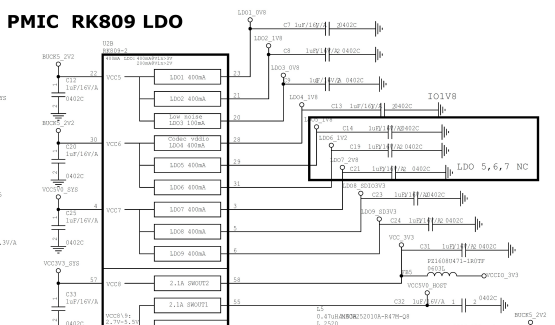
PMIC RK809 LDO

LDO1_0V8
C7 1uF/16V/A 0402C
LDO2_1V8
C8 1uF/16V/A 0402C
LDO3_0V8
C9 1uF/16V/A 0402C
LDO4_1V8
C13 1uF/16V/A 0402C
IO1V8
LDO5_1V8
C14 1uF/16V/A 0402C
LDO6_1V2
C19 1uF/16V/A 0402C
LDO7_1V8
C21 1uF/16V/A 0402C
LDO 5,6,7 NC
LDO8_SD1O3V3
C23 1uF/16V/A 0402C
LDO9_SD3V3
C24 1uF/16V/A 0402C
VCC_3V3
C31 1uF/16V/A 0402C
FB5
PZ1608U471-1R0TF
0603L
VCCIO_3V3
VCC5V0_HOST
C32 1uF/16V/A 0402C
L5
0.47uH/DFE252010A-R47M-Q8
2520
BUCK5_2V2

U1B
RK809-2
VDDA 120C 400mAF1ls>2V
100mAF1ls>2V
BUCK5_2V2
22 VCC5
C12 1uF/16V/A 0402C
BUCK5_2V2
30 VCC6
C20 1uF/16V/A 0402C
VCC5V0_SYS
C25 1uF/16V/A 0402C
4 VCC7
VCC3V3_SYS
57 VCC8
C33 1uF/16V/A 0402C
VCC9:
2.7V~5.5V

SYS
3V/A

LDO1 400mA 23
LDO2 400mA 21
Low noise LDO3 100mA 20
Codec vddio LDO4 400mA 28
LDO5 400mA 29
LDO6 400mA 31
LDO7 400mA 3
LDO8 400mA 2
LDO9 400mA 5
2.1A SWOUT2 58
2.1A SWOUT1 55